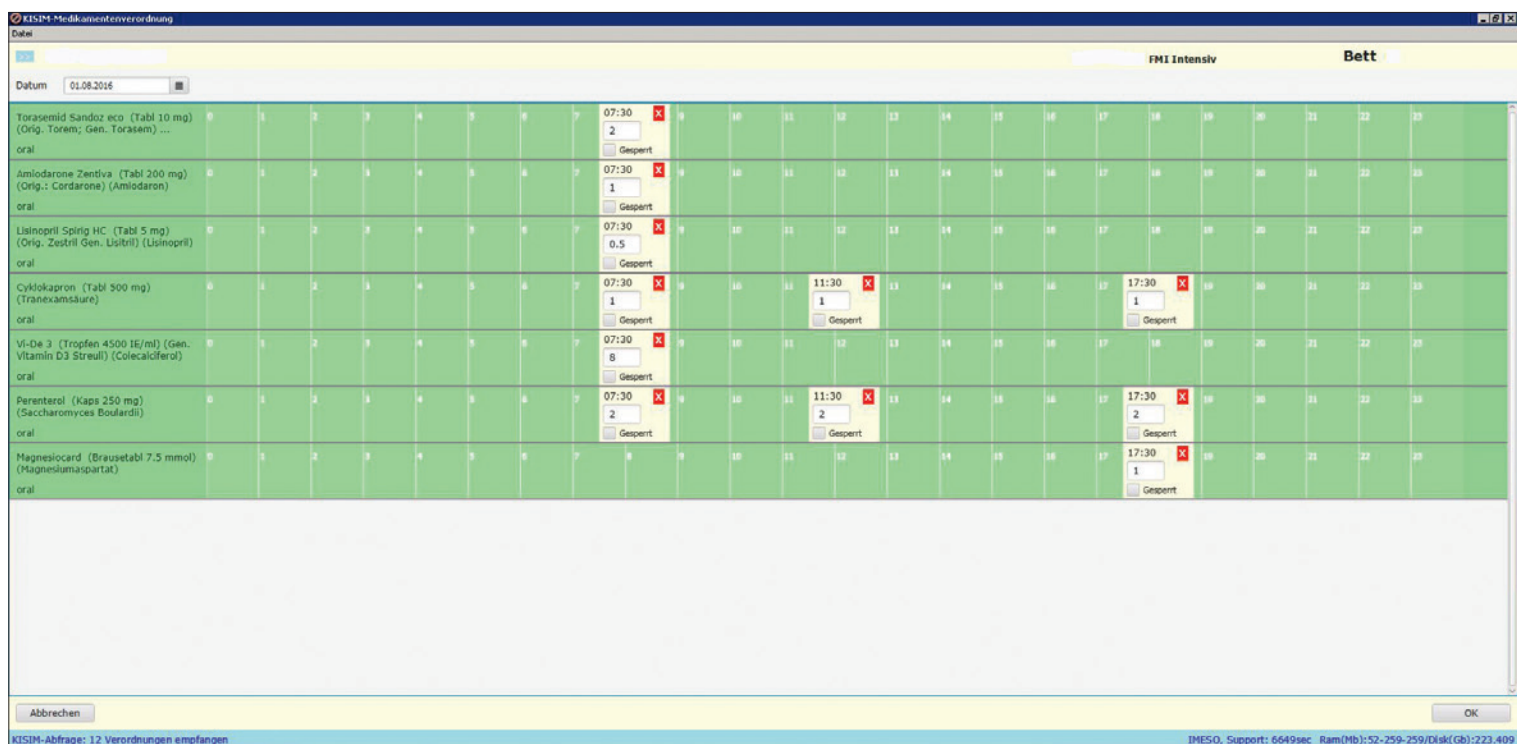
KISIM-Medikamentenverordnung
Datei

FMI Intensiv
Bett

Datum 01.08.2016

Torasemid Sandoz eco (Tabl 10 mg) (Orig. Torem; Gen. Torasem) ...
oral
0 1 2 3 4 5 6 7 07:30 X 2 Gesperrt 9 10 11 12 13 14 15 16 17 18 19 20 21 22 23

Amiodarone Zentiva (Tabl 200 mg) (Orig.: Cordarone) (Amiodaron)
oral
0 1 2 3 4 5 6 7 07:30 X 1 Gesperrt 9 10 11 12 13 14 15 16 17 18 19 20 21 22 23

Lisinopril Spirig HC (Tabl 5 mg) (Orig. Zestril Gen. Lisitril) (Lisinopril)
oral
0 1 2 3 4 5 6 7 07:30 X 0.5 Gesperrt 9 10 11 12 13 14 15 16 17 18 19 20 21 22 23

Cyklokapron (Tabl 500 mg) (Tranexamsäure)
oral
0 1 2 3 4 5 6 7 07:30 X 1 Gesperrt 9 10 11 11:30 X 1 Gesperrt 13 14 15 16 17 17:30 X 1 Gesperrt 19 20 21 22 23

Vi-De 3 (Tropfen 4500 IE/ml) (Gen. Vitamin D3 Streuli) (Colecalciferol)
oral
0 1 2 3 4 5 6 7 07:30 X 8 Gesperrt 9 10 11 12 13 14 15 16 17 18 19 20 21 22 23

Perenterol (Kaps 250 mg) (Saccharomyces Boulardii)
oral
0 1 2 3 4 5 6 7 07:30 X 2 Gesperrt 9 10 11 11:30 X 2 Gesperrt 13 14 15 16 17 17:30 X 2 Gesperrt 19 20 21 22 23

Magnesiocard (Brausetabl 7.5 mmol) (Magnesiumaspartat)
oral
0 1 2 3 4 5 6 7 8 9 10 11 12 13 14 15 16 17 17:30 X 1 Gesperrt 19 20 21 22 23

Abbrechen
OK

KISIM-Abfrage: 12 Verordnungen empfangen
IMESO, Support: 6649sec Ram(Mb):52-259-259/Disk(Gb):223.409